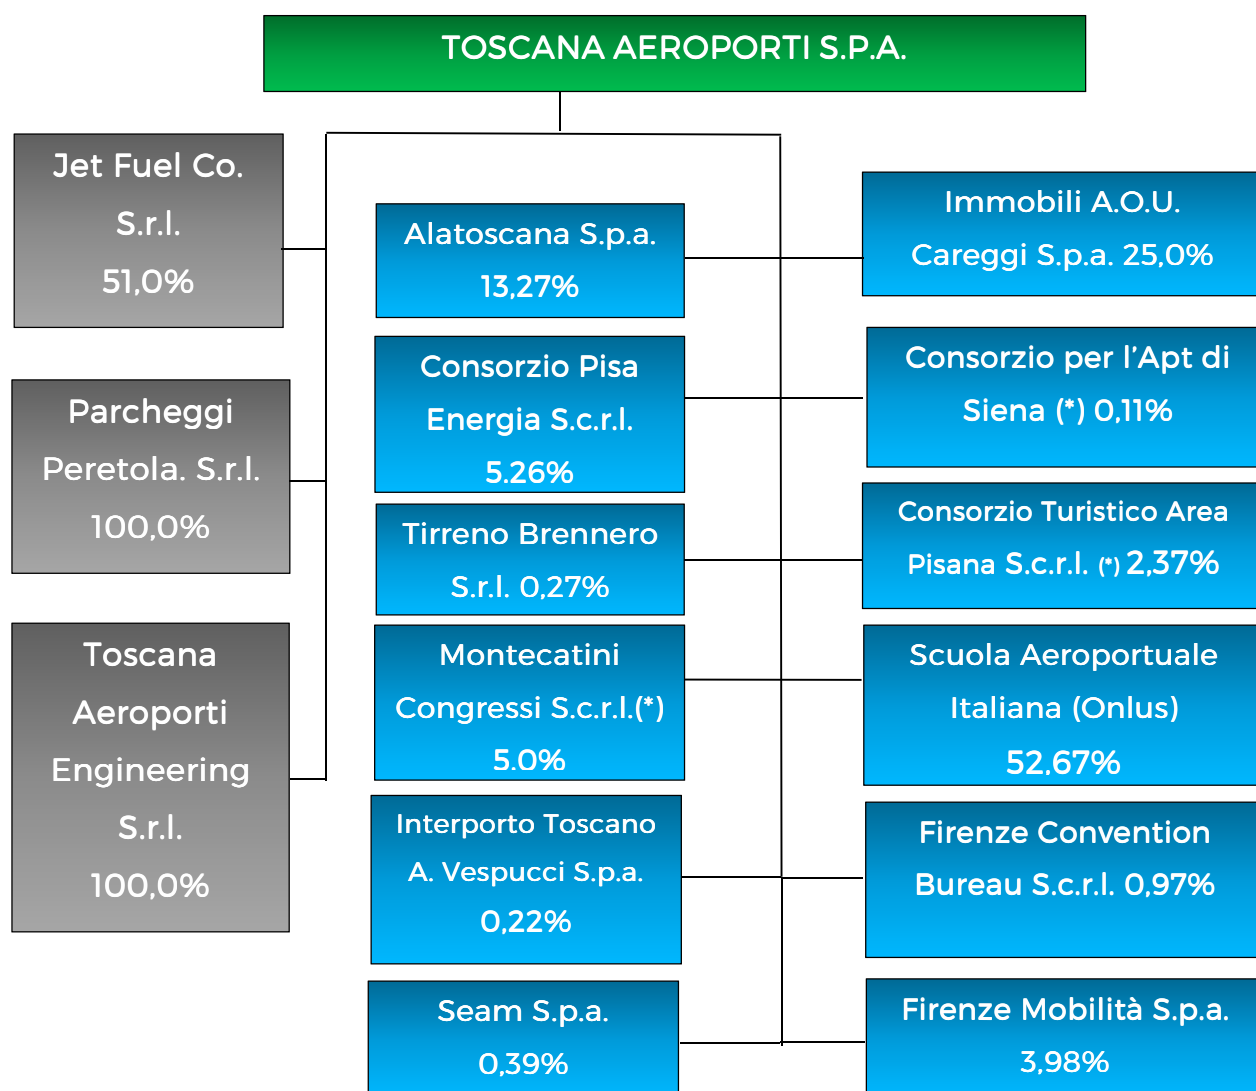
TOSCANA AEROPORTI S.P.A.

Jet Fuel Co. S.r.l. 51,0%

Parcheggi Peretola. S.r.l. 100,0%

Toscana Aeroporti Engineering S.r.l. 100,0%

Alatoscana S.p.a. 13,27%

Consorzio Pisa Energia S.c.r.l. 5.26%

Tirreno Brennero S.r.l. 0,27%

Montecatini Congressi S.c.r.l.(*) 5.0%

Interporto Toscano A. Vespucci S.p.a. 0,22%

Seam S.p.a. 0,39%

Immobili A.O.U. Careggi S.p.a. 25,0%

Consorzio per l'Apt di Siena (*) 0,11%

Consorzio Turistico Area Pisana S.c.r.l. (*) 2,37%

Scuola Aeroportuale Italiana (Onlus) 52,67%

Firenze Convention Bureau S.c.r.l. 0,97%

Firenze Mobilità S.p.a. 3,98%